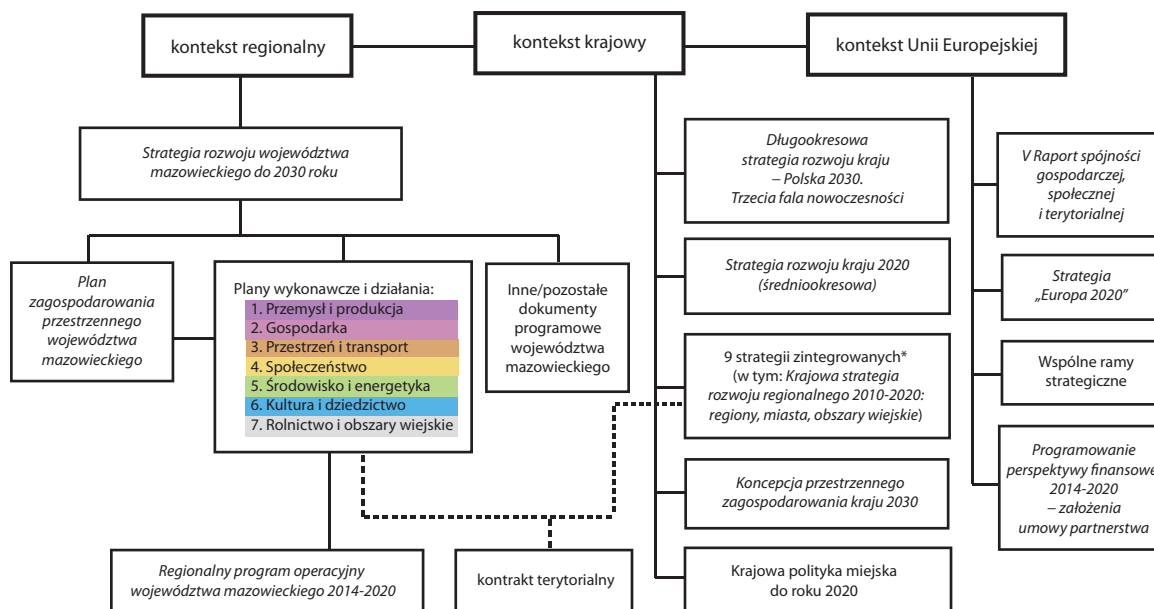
kontekst regionalny

kontekst krajowy

kontekst Unii Europejskiej

Strategia rozwoju województwa mazowieckiego do 2030 roku

Plan zagospodarowania przestrzennego województwa mazowieckiego

Plany wykonawcze i działania:
1. Przemysł i produkcja
2. Gospodarka
3. Przestrzeń i transport
4. Społeczeństwo
5. Środowisko i energetyka
6. Kultura i dziedzictwo
7. Rolnictwo i obszary wiejskie

Inne/pozostałe dokumenty programowe województwa mazowieckiego

Regionalny program operacyjny województwa mazowieckiego 2014-2020

kontrakt terytorialny

Długookresowa strategia rozwoju kraju – Polska 2030. Trzecia fala nowoczesności

Strategia rozwoju kraju 2020 (średniookresowa)

9 strategii zintegrowanych* (w tym: Krajowa strategia rozwoju regionalnego 2010-2020: regiony, miasta, obszary wiejskie)

Koncepcja przestrzennego zagospodarowania kraju 2030

Krajowa polityka miejska do roku 2020

V Raport spójności gospodarczej, społecznej i terytorialnej

Strategia „Europa 2020"

Wspólne ramy strategiczne

Programowanie perspektywy finansowej 2014-2020 – założenia umowy partnerstwa